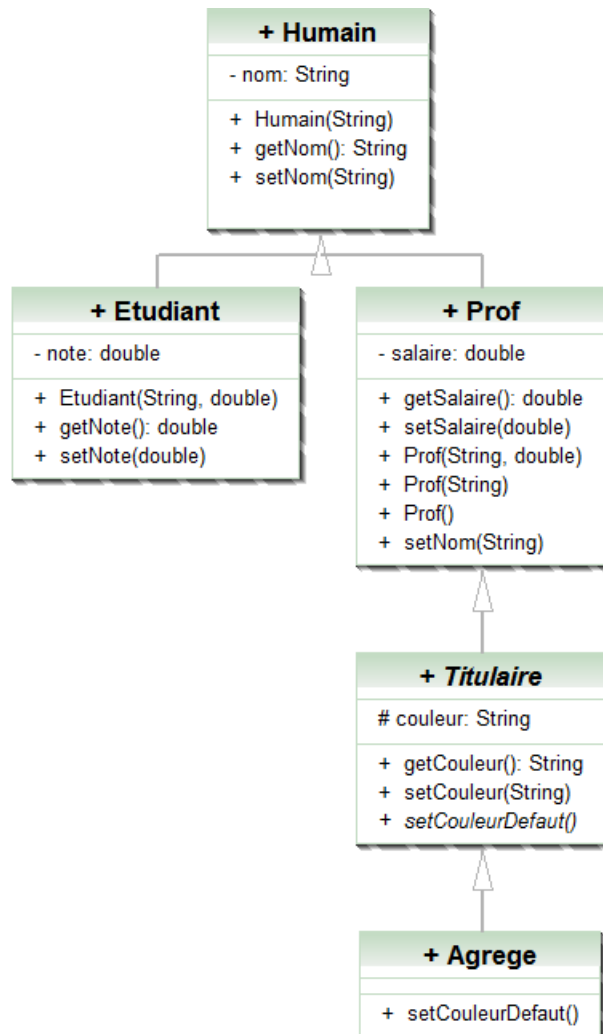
+ Humain

- nom: String

+ Humain(String)
+ getNom(): String
+ setNom(String)

+ Etudiant

- note: double

+ Etudiant(String, double)
+ getNote(): double
+ setNote(double)

+ Prof

- salaire: double

+ getSalaire(): double
+ setSalaire(double)
+ Prof(String, double)
+ Prof(String)
+ Prof()
+ setNom(String)

+ *Titulaire*

# couleur: String

+ getCouleur(): String
+ setCouleur(String)
+ *setCouleurDefaut()*

+ Agrege

+ setCouleurDefaut()